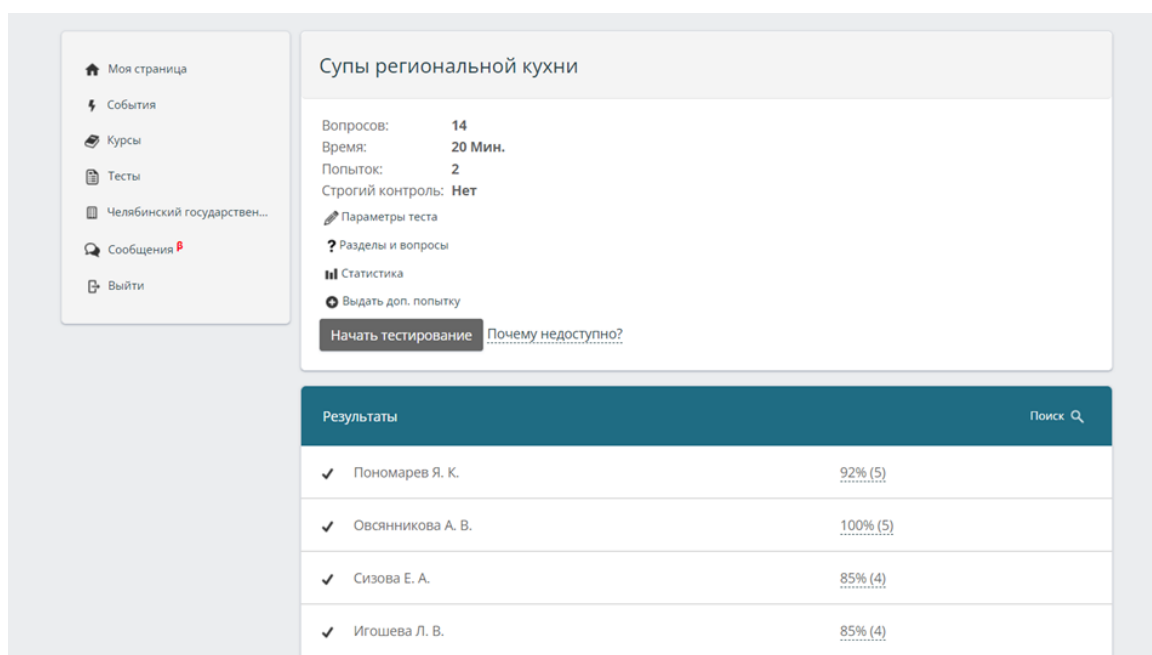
Моя страница
События
Курсы
Тесты
Челябинский государствен...
Сообщения β
Выйти

Супы региональной кухни

| Вопросов: | 14 |
|---|---|
| Время: | 20 Мин. |
| Попыток: | 2 |
| Строгий контроль: | Нет |

Параметры теста
Разделы и вопросы
Статистика
Выдать доп. попытку

Начать тестирование Почему недоступно?

Результаты
Поиск

| Пономарев Я. К. | 92% (5) |
|---|---|
| Овсянникова А. В. | 100% (5) |
| Сизова Е. А. | 85% (4) |
| Игошева Л. В. | 85% (4) |